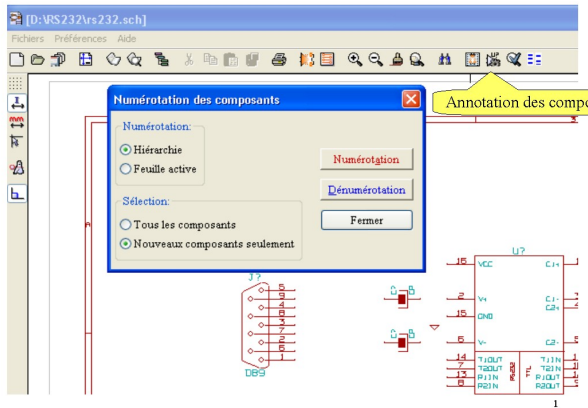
[D:\RS232\rs232.sch]

Fichiers Préférences Aide

Annotation des compo

Numérotation des composants

Numérotation:

Hiérarchie

Feuille active

Numérotation

Dénumérotation

Sélection:

Tous les composants

Nouveaux composants seulement

Fermer

J?

5
9
4
8
3
7
2
6
1

DB9

U?

16 VCC
C1+
2 V+
C1-
15 GND
C2+
6 V-
C2-
14 T1OUT
7 T2OUT
13 R1IN
8 R2IN
RS232
TTL
T1IN
T2IN
R1OUT
R2OUT

1